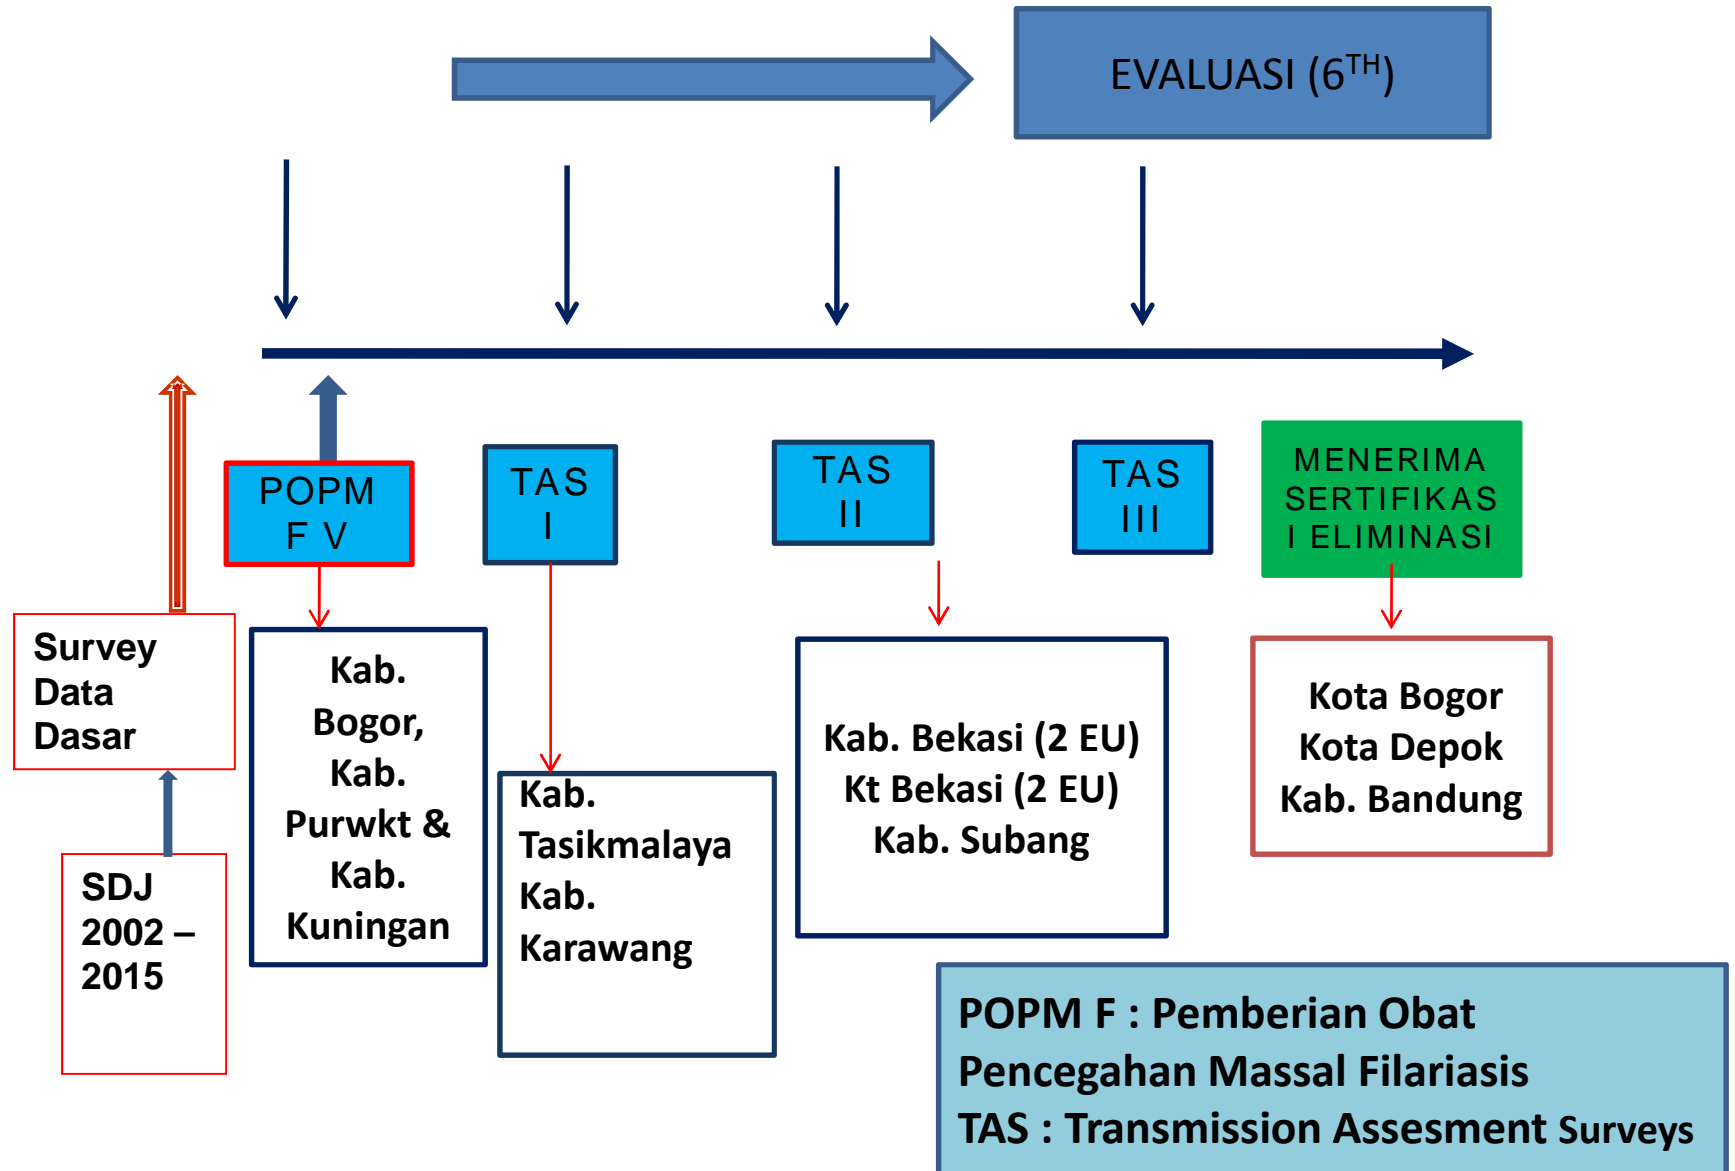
EVALUASI ($6^{TH}$)

POPM F V

TAS I

TAS II

TAS III

MENERIMA SERTIFIKASI ELIMINASI

Survey Data Dasar

SDJ 2002 – 2015

Kab. Bogor, Kab. Purwkt & Kab. Kuningan

Kab. Tasikmalaya Kab. Karawang

Kab. Bekasi (2 EU) Kt Bekasi (2 EU) Kab. Subang

Kota Bogor Kota Depok Kab. Bandung

POPM F : Pemberian Obat Pencegahan Massal Filariasis
TAS : Transmission Assesment Surveys